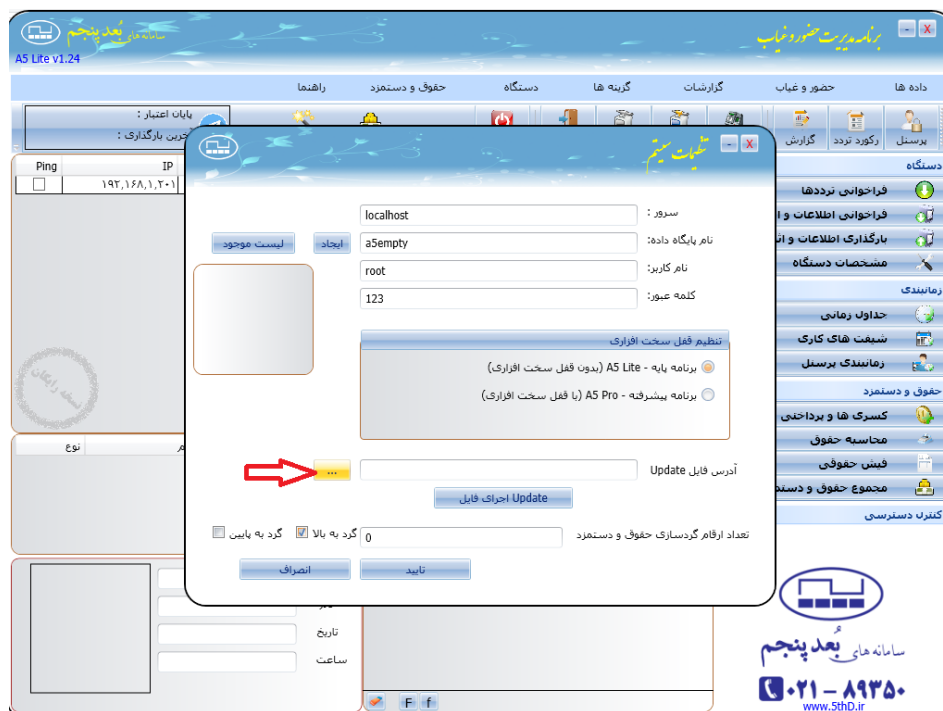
سامانه های بُعد پنجم
A5 Lite v1.24
برنامه مدیریت حضور و غیاب
- X
داده ها
حضور و غیاب
گزارشات
گزینه ها
دستگاه
حقوق و دستمزد
راهنما
پایان اعتبار :
آخرین بارگذاری :
پرسنل
رکورد تردد
گزارش
Ping
IP
۱۹۲,۱۶۸,۱,۲۰۱
نوع
نسخه رایگان
دستگاه
فراخوانی ترددها
فراخوانی اطلاعات و ا
بارگذاری اطلاعات و ا
مشخصات دستگاه
زمانبندی
جداول زمانی
شیفت های کاری
زمانبندی پرسنل
حقوق و دستمزد
کسری ها و پرداختی
محاسبه حقوق
فیش حقوقی
مجموع حقوق و دستمز
کنترل دسترسی
تاریخ
ساعت
F f
تنظیمات سیستم
- X
سرور :
localhost
نام پایگاه داده:
a5empty
ایجاد
لیست موجود
نام کاربر:
root
کلمه عبور:
123
تنظیم قفل سخت افزاری
برنامه پایه - A5 Lite (بدون قفل سخت افزاری)
برنامه پیشرفته - A5 Pro (با قفل سخت افزاری)
آدرس فایل Update
...
Update اجرای فایل
تعداد ارقام گردسازی حقوق و دستمزد
0
گرد به بالا
گرد به پایین
تایید
انصراف
سامانه های بُعد پنجم
۰۲۱ - ۸۹۳۵۰
www.5thD.ir